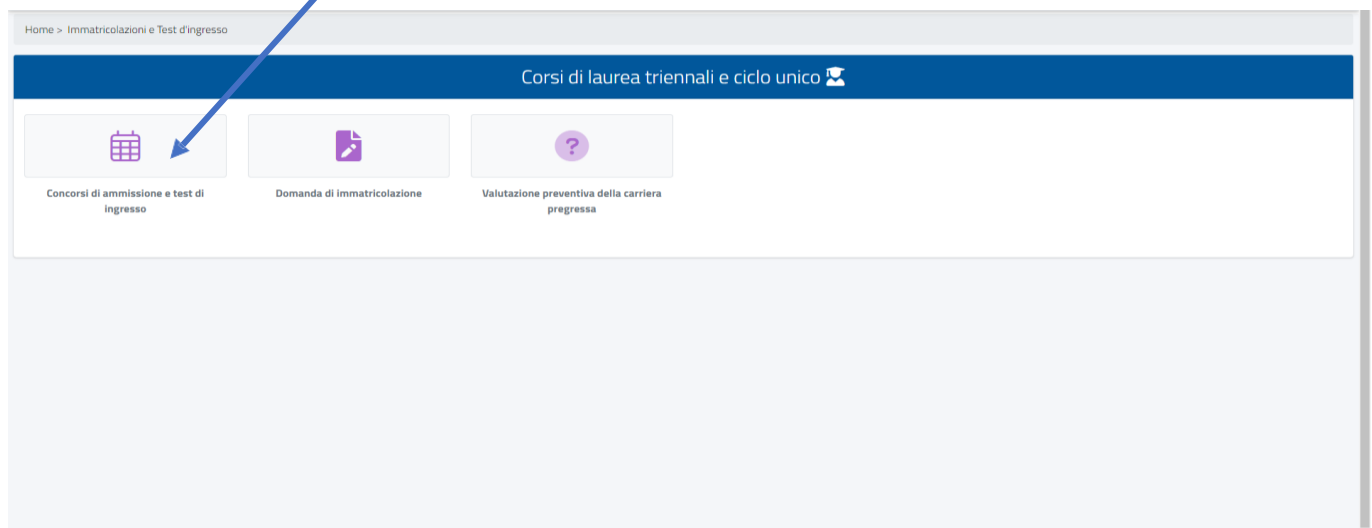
Home > Immatricolazioni e Test d'ingresso

Corsi di laurea triennali e ciclo unico

Concorsi di ammissione e test di ingresso

Domanda di immatricolazione

?

Valutazione preventiva della carriera pregressa